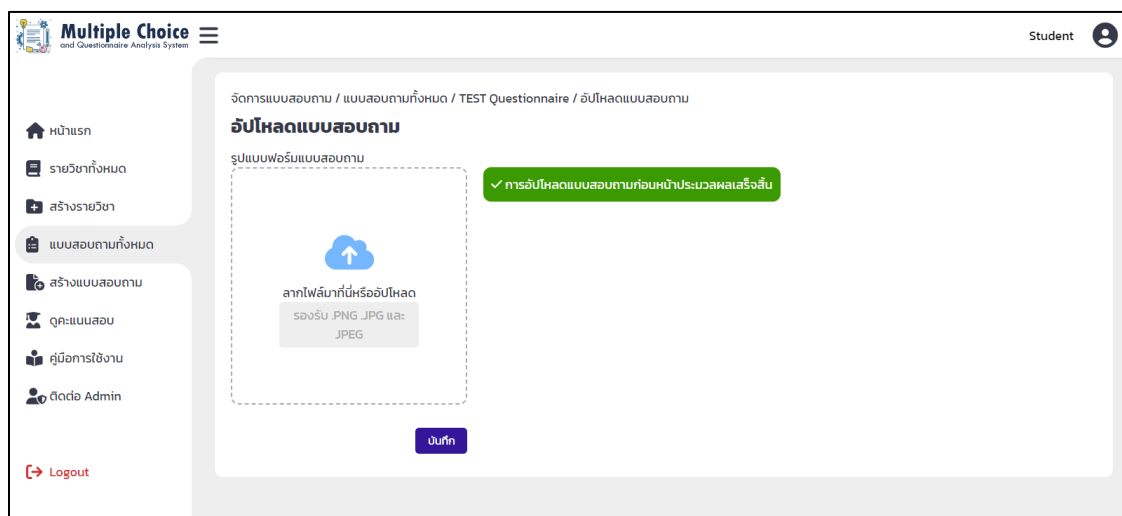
Multiple Choice
and Questionnaire Analysis System

Student

หน้าแรก
รายวิชาทั้งหมด
สร้างรายวิชา
แบบสอบถามทั้งหมด
สร้างแบบสอบถาม
ดูคะแนนสอบ
คู่มือการใช้งาน
ติดต่อ Admin

Logout

จัดการแบบสอบถาม / แบบสอบถามทั้งหมด / TEST Questionnaire / อัปโหลดแบบสอบถาม

อัปโหลดแบบสอบถาม

รูปแบบฟอร์มแบบสอบถาม

ลากไฟล์มาที่นี่หรืออัปโหลด

รองรับ .PNG .JPG และ .JPEG

✓ การอัปโหลดแบบสอบถามก่อนหน้าประมวลผลเสร็จสิ้น

บันทึก